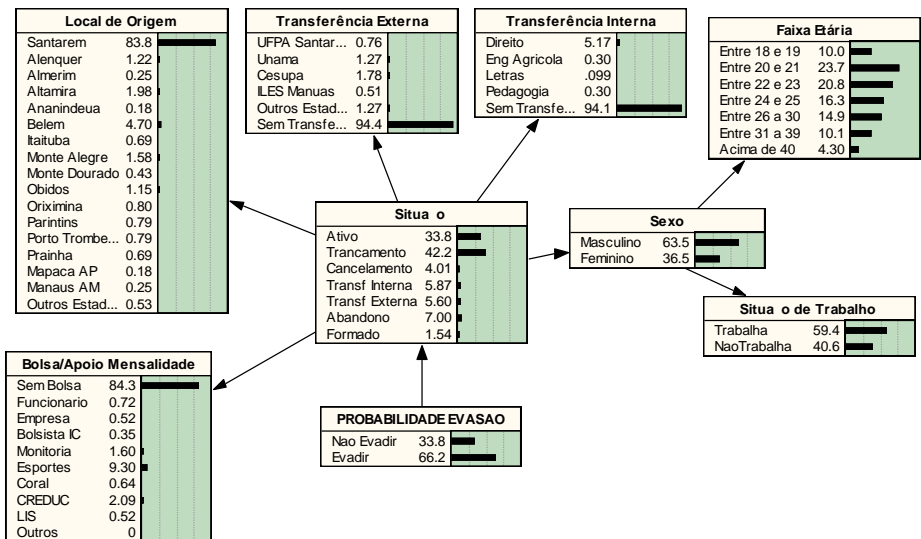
**Local de Origem**

| | |
|---|---|
| Santarem | 83.8 |
| Alenquer | 1.22 |
| Almerim | 0.25 |
| Altamira | 1.98 |
| Ananindeua | 0.18 |
| Belem | 4.70 |
| Itaituba | 0.69 |
| Monte Alegre | 1.58 |
| Monte Dourado | 0.43 |
| Obidos | 1.15 |
| Oriximina | 0.80 |
| Parintins | 0.79 |
| Porto Trombe... | 0.79 |
| Prainha | 0.69 |
| Mapaca AP | 0.18 |
| Manaus AM | 0.25 |
| Outros Estad... | 0.53 |

**Transferência Externa**

| | |
|---|---|
| UFPA Santar... | 0.76 |
| Unama | 1.27 |
| Cesupa | 1.78 |
| ILES Manuas | 0.51 |
| Outros Estad... | 1.27 |
| Sem Transfe... | 94.4 |

**Transferência Interna**

| | |
|---|---|
| Direito | 5.17 |
| Eng Agricola | 0.30 |
| Letras | .099 |
| Pedagogia | 0.30 |
| Sem Transfe... | 94.1 |

**Faixa Etária**

| | |
|---|---|
| Entre 18 e 19 | 10.0 |
| Entre 20 e 21 | 23.7 |
| Entre 22 e 23 | 20.8 |
| Entre 24 e 25 | 16.3 |
| Entre 26 a 30 | 14.9 |
| Entre 31 a 39 | 10.1 |
| Acima de 40 | 4.30 |

**Situa o**

| | |
|---|---|
| Ativo | 33.8 |
| Trancamento | 42.2 |
| Cancelamento | 4.01 |
| Transf Interna | 5.87 |
| Transf Externa | 5.60 |
| Abandono | 7.00 |
| Formado | 1.54 |

**Sexo**

| | |
|---|---|
| Masculino | 63.5 |
| Feminino | 36.5 |

**Situa o de Trabalho**

| | |
|---|---|
| Trabalha | 59.4 |
| NaoTrabalha | 40.6 |

**Bolsa/Apoio Mensalidade**

| | |
|---|---|
| Sem Bolsa | 84.3 |
| Funcionario | 0.72 |
| Empresa | 0.52 |
| Bolsista IC | 0.35 |
| Monitoria | 1.60 |
| Esportes | 9.30 |
| Coral | 0.64 |
| CREDUC | 2.09 |
| LIS | 0.52 |
| Outros | 0 |

**PROBABILIDADE EVASAO**

| | |
|---|---|
| Nao Evadir | 33.8 |
| Evadir | 66.2 |